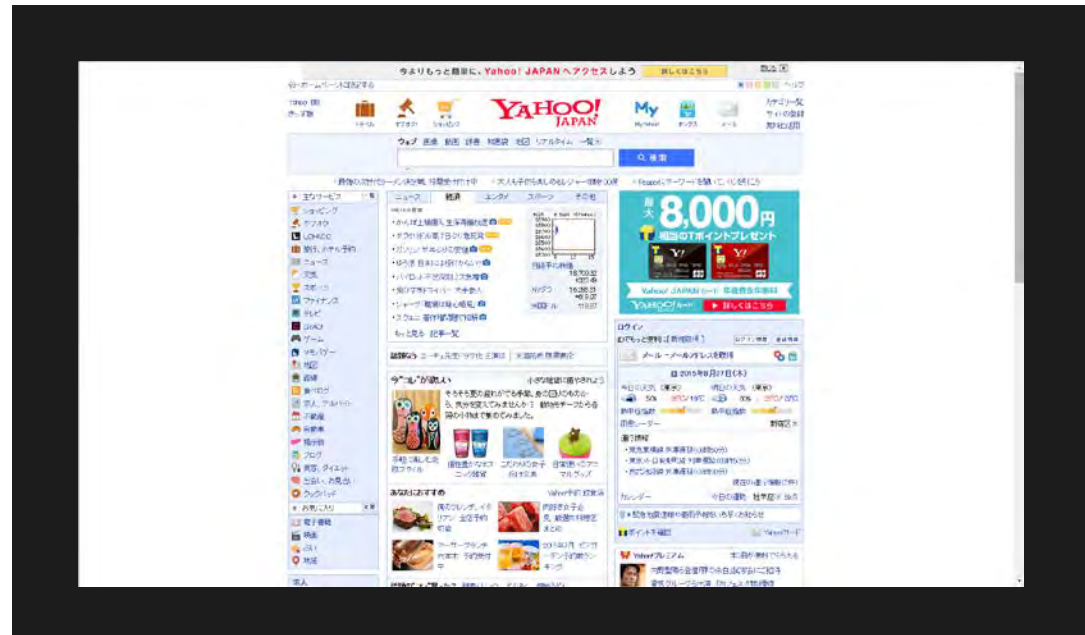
今よりもっと簡単に、Yahoo! JAPANへアクセスしよう 詳しくはこちら

Yahoo! JAPAN

ウェブ 画像 動画 辞書 知恵袋 地図 リアルタイム 一覧

Q 検索

主なサービス
ショッピング
ヤフオク!
LOHACO
旅行、ホテル予約
ニュース
天気
スポーツ
ファイナンス
テレビ
GyaO!
ゲーム
ヤフーゲーム
地図
路線
食べログ
求人、アルバイト
不動産
自動車
掲示板
ブログ
美容、ダイエット
出会い、お見合い
ウェブパッド

お気に入り
電子書籍
映画
占い
地域

ニュース 経済 エンタメ スポーツ その他

もっと見る 記事一覧

最大 8,000円
相当のTポイントプレゼント
Yahoo! JAPANカード 年会費永年無料
詳しくはこちら

ログイン
メール
2015年8月27日(木)

あなたにおすすめ

Yahoo!プレミアム